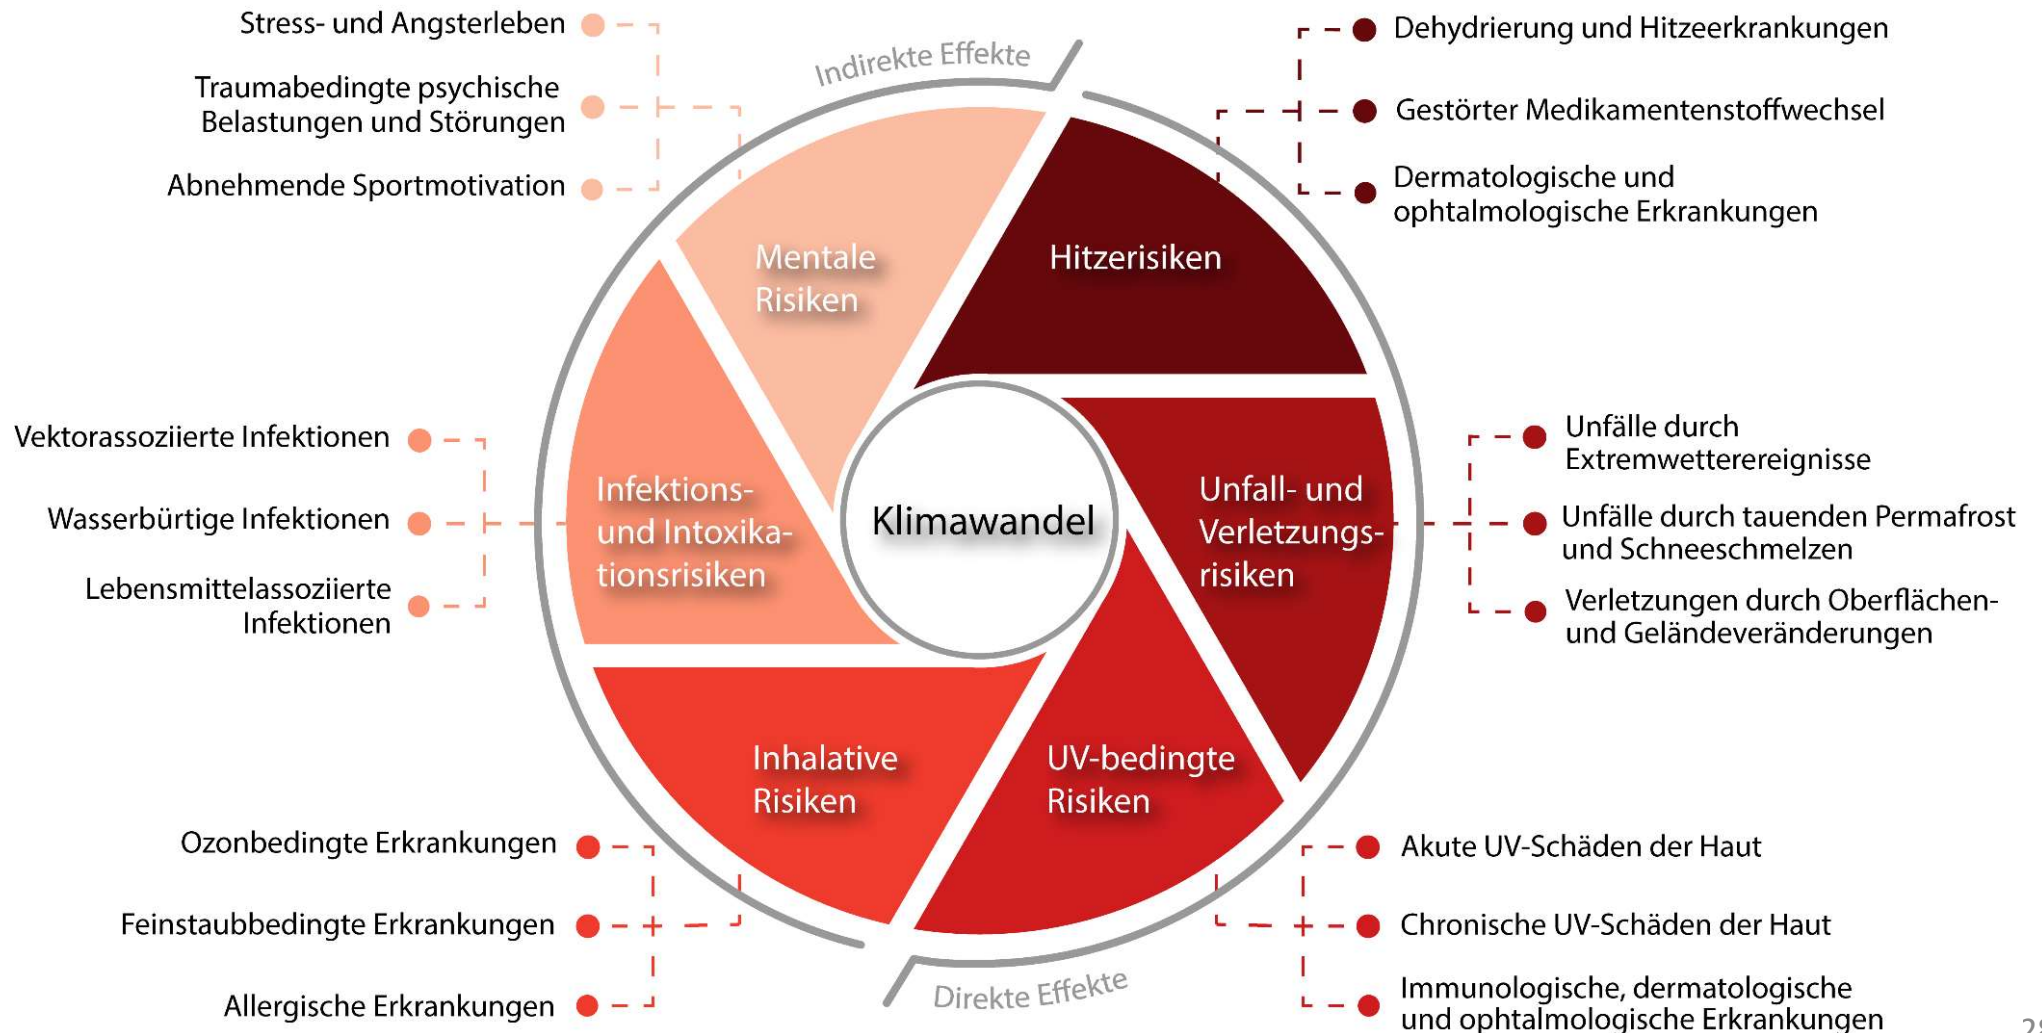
Stress- und Angsterleben

Traumabedingte psychische Belastungen und Störungen

Abnehmende Sportmotivation

Indirekte Effekte

Dehydrierung und Hitzeerkrankungen

Gestörter Medikamentenstoffwechsel

Dermatologische und ophtalmologische Erkrankungen

Mentale Risiken

Hitzerisiken

Vektorassoziierte Infektionen

Wasserbürtige Infektionen

Lebensmittelassoziierte Infektionen

Infektions- und Intoxikationsrisiken

Klimawandel

Unfall- und Verletzungsrisiken

Unfälle durch Extremwetterereignisse

Unfälle durch tauenden Permafrost und Schneeschmelzen

Verletzungen durch Oberflächen- und Geländeveränderungen

Inhalative Risiken

UV-bedingte Risiken

Ozonbedingte Erkrankungen

Feinstaubbedingte Erkrankungen

Allergische Erkrankungen

Akute UV-Schäden der Haut

Chronische UV-Schäden der Haut

Immunologische, dermatologische und ophtalmologische Erkrankungen

Direkte Effekte